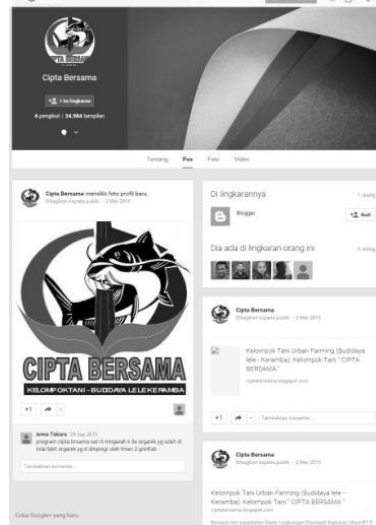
Cipta Bersama

+ ke lingkaran

6 pengikut | 24.964 tampilan

Tentang Pos Foto Video

Cipta Bersama memiliki foto profil baru.
Dibagikan kepada publik - 2 Mei 2015

CIPTA BERSAMA
KELOMPOKTANI – BUDIDAYA LELE KERAMBA

+1

Anna Tobara 27 Sep 2015
program cipta bersama dan mengarah ke ke organik yg sudah di mau bikin organik yg di dmpingi oleh iman 2 gombal

Tambahkan komentar...

Di lingkarannya 1 orang

Blogger + Ikuti

Dia ada di lingkaran orang ini 5 orang

Cipta Bersama
Dibagikan kepada publik - 2 Mei 2015

Kelompok Tani Urban Farming (Budidaya lele - Keramba); Kelompok Tani " CIPTA BERSAMA "
ciptabersama.blogspot.com

+1 Tambahkan komentar...

Cipta Bersama
Dibagikan kepada publik - 2 Mei 2015

Kelompok Tani Urban Farming (Budidaya lele - Keramba); Kelompok Tani " CIPTA BERSAMA "
ciptabersama.blogspot.com

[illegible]

Coba Google+ yang baru